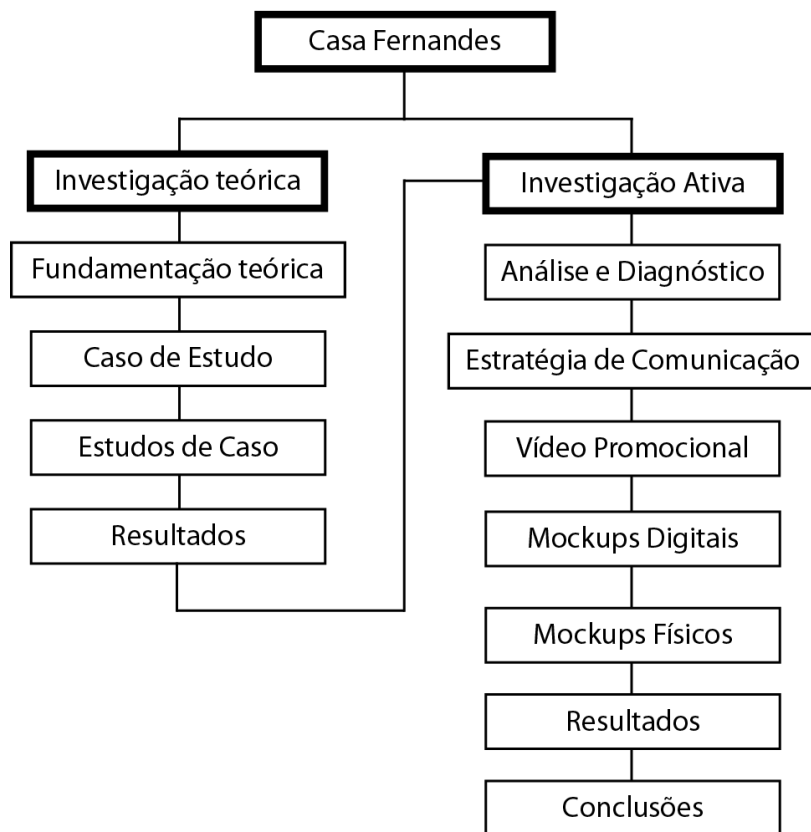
Casa Fernandes

Investigação teórica

Fundamentação teórica

Caso de Estudo

Estudos de Caso

Resultados

Investigação Ativa

Análise e Diagnóstico

Estratégia de Comunicação

Vídeo Promocional

Mockups Digitais

Mockups Físicos

Resultados

Conclusões